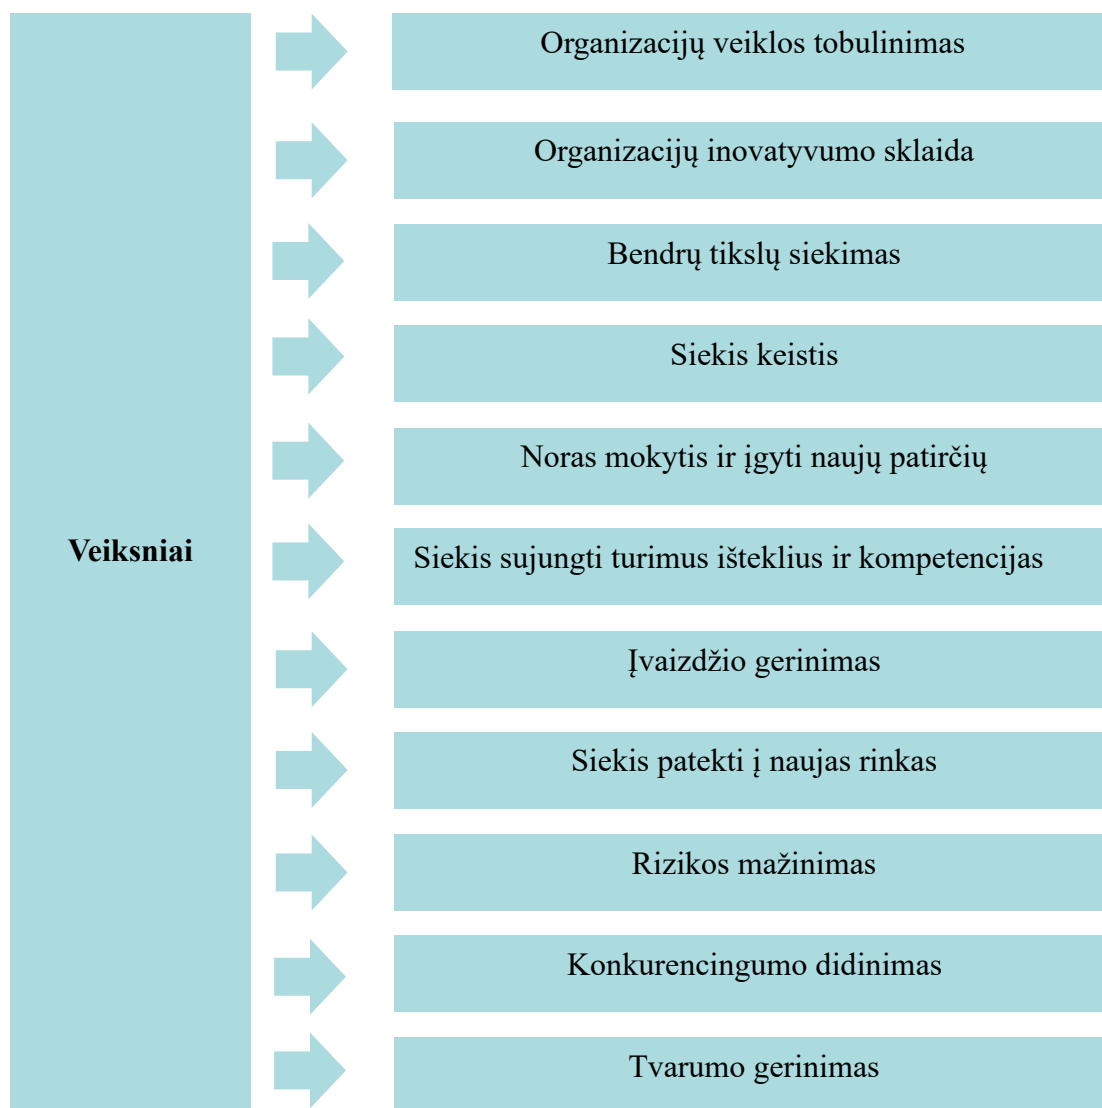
Veiksniai

Organizacijų veiklos tobulinimas

Organizacijų inovatyvumo sklaida

Bendrų tikslų siekimas

Siekis keistis

Noras mokytis ir įgyti naujų patirčių

Siekis sujungti turimus išteklius ir kompetencijas

Įvaizdžio gerinimas

Siekis patekti į naujas rinkas

Rizikos mažinimas

Konkurencingumo didinimas

Tvarumo gerinimas